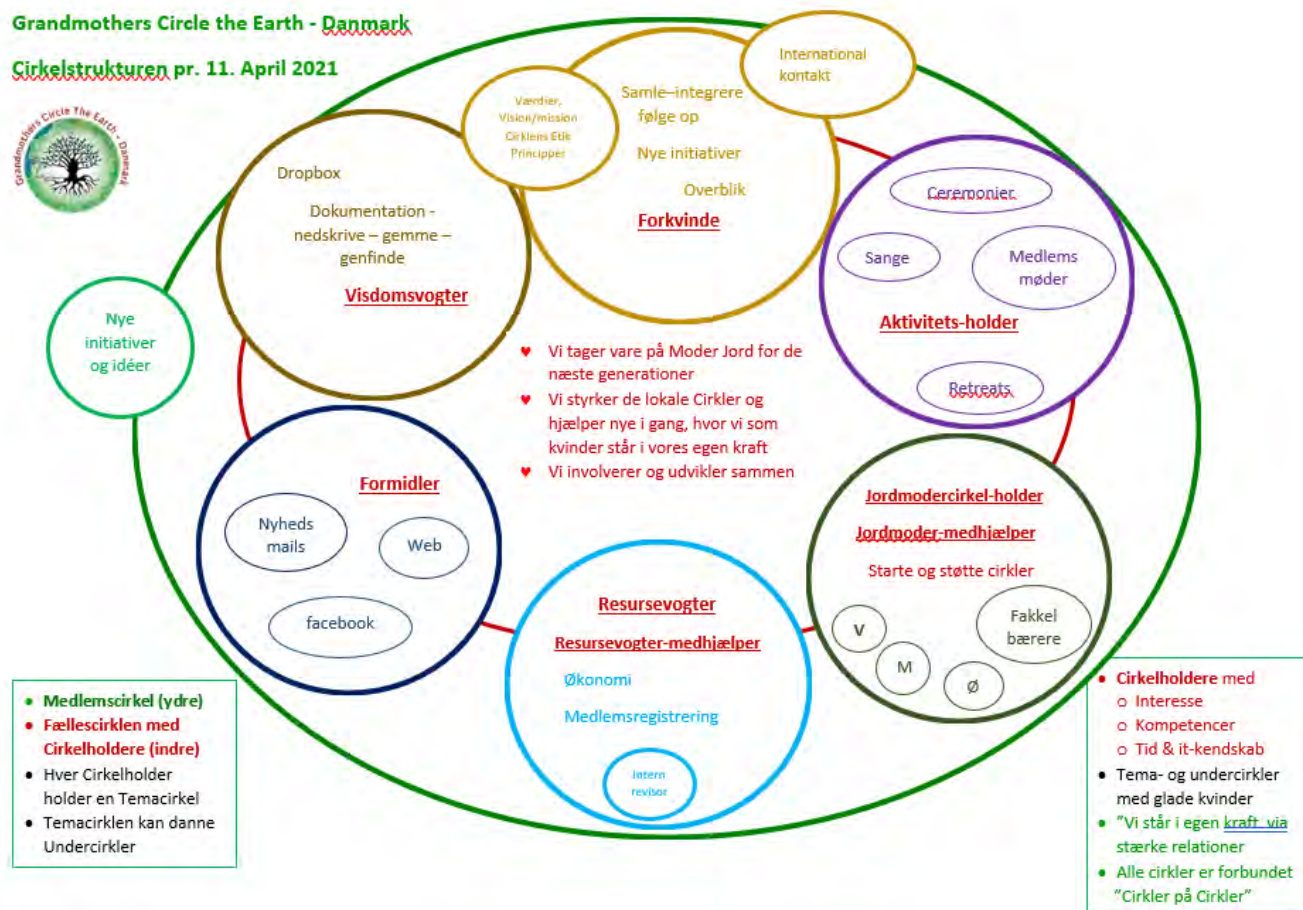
Grandmothers Circle the Earth - Danmark

Cirkelstrukturen pr. 11. April 2021

Grandmothers Circle The Earth - Danmark

International kontakt

Værdier, Vision/mission Cirklens Etik Principper

Samle–integrere følge op

Nye initiativer

Overblik

Forkvinde

Dropbox

Dokumentation - nedskrive – gemme – genfinde

Visdomsvogter

Ceremonier

Sange

Medlems møder

Aktivitets-holder

Retreats

Nye initiativer og idéer

♥ Vi tager vare på Moder Jord for de næste generationer
♥ Vi styrker de lokale Cirkler og hjælper nye i gang, hvor vi som kvinder står i vores egen kraft
♥ Vi involverer og udvikler sammen

Formidler

Nyheds mails

Web

facebook

Jordmodercirkel-holder

Jordmoder-medhjælper

Starte og støtte cirkler

V

M

Ø

Fakkel bærere

Resursevogter

Resursevogter-medhjælper

Økonomi

Medlemsregistrering

Intern revisor

• Medlemscirkel (ydre)
• Fællescirklen med Cirkelholdere (indre)
• Hver Cirkelholder holder en Temacirkel
• Temacirklen kan danne Undercirkler

• Cirkelholdere med
  ○ Interesse
  ○ Kompetencer
  ○ Tid & it-kendskab
• Tema- og undercirkler med glade kvinder
• "Vi står i egen kraft via stærke relationer
• Alle cirkler er forbundet "Cirkler på Cirkler"